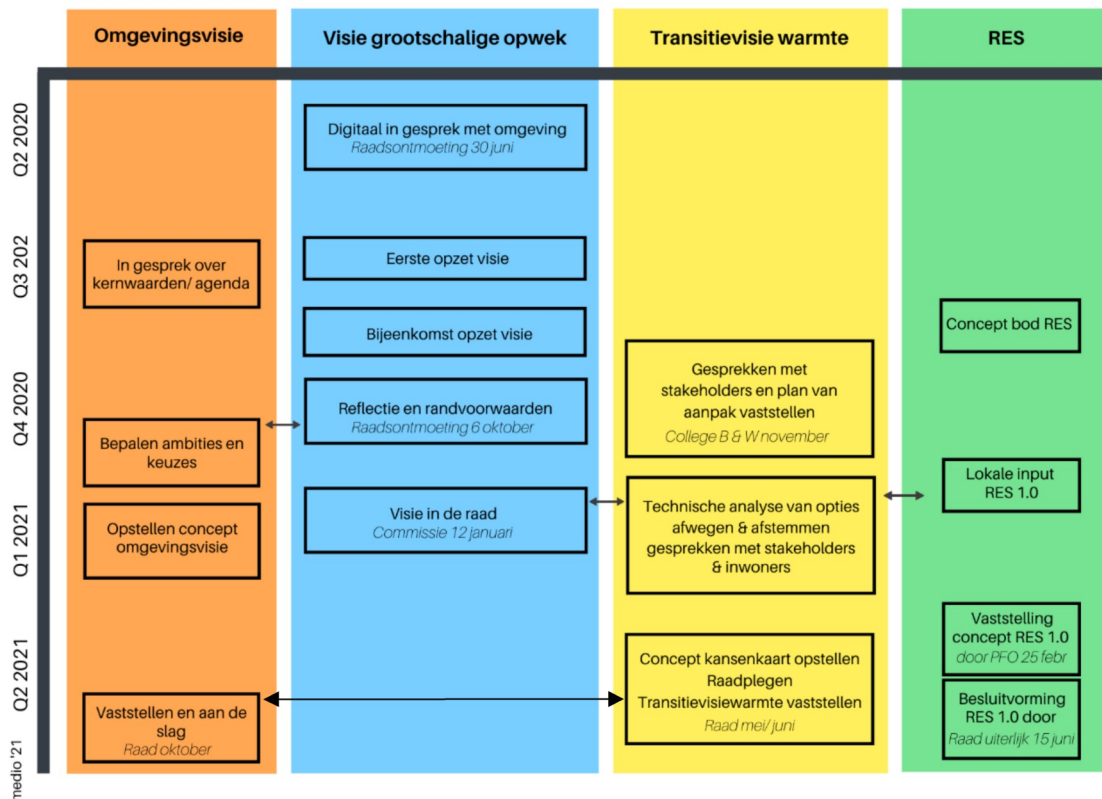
Omgevingsvisie

Visie grootschalige opwek

Transitievisie warmte

RES

Q2 2020

Digitaal in gesprek met omgeving
Raadsontmoeting 30 juni

Q3 202

In gesprek over kernwaarden/ agenda

Eerste opzet visie

Bijeenkomst opzet visie

Concept bod RES

Q4 2020

Gesprekken met stakeholders en plan van aanpak vaststellen
College B & W november

Reflectie en randvoorwaarden
Raadsontmoeting 6 oktober

Bepalen ambities en keuzes

Q1 2021

Opstellen concept omgevingsvisie

Visie in de raad
Commissie 12 januari

Technische analyse van opties afwegen & afstemmen gesprekken met stakeholders & inwoners

Lokale input RES 1.0

Q2 2021

Vaststelling concept RES 1.0
door PFO 25 febr

Concept kansenkaart opstellen
Raadplegen
Transitievisiewarmte vaststellen
Raad mei/ juni

Besluitvorming RES 1.0 door
Raad uiterlijk 15 juni

Vaststellen en aan de slag
Raad oktober

medio '21